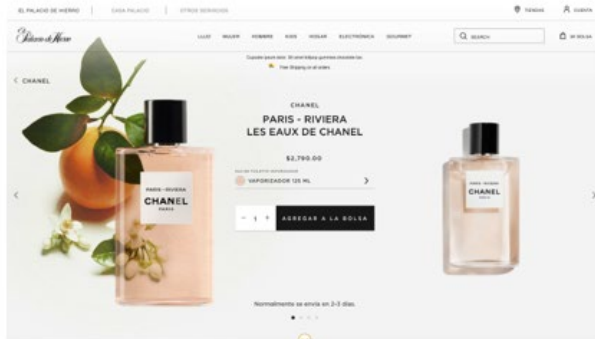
EL PALACIO DE HIERRO | CASA PALACIO | OTROS SERVICIOS

TIENDAS CUENTA

El Palacio de Hierro

LUJO MUJER HOMBRE KIDS HOGAR ELECTRÓNICA GOURMET

SEARCH

MI BOLSA

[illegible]

Free Shipping on all orders

< CHANEL

PARIS - RIVIERA
CHANEL
PARIS

CHANEL

PARIS - RIVIERA
LES EAUX DE CHANEL

$2,790.00

EAU DE TOILETTE VAPORIZADOR

VAPORIZADOR 125 ML >

− 1 + AGREGAR A LA BOLSA

CHANEL

Normalmente se envía en 2-3 días.